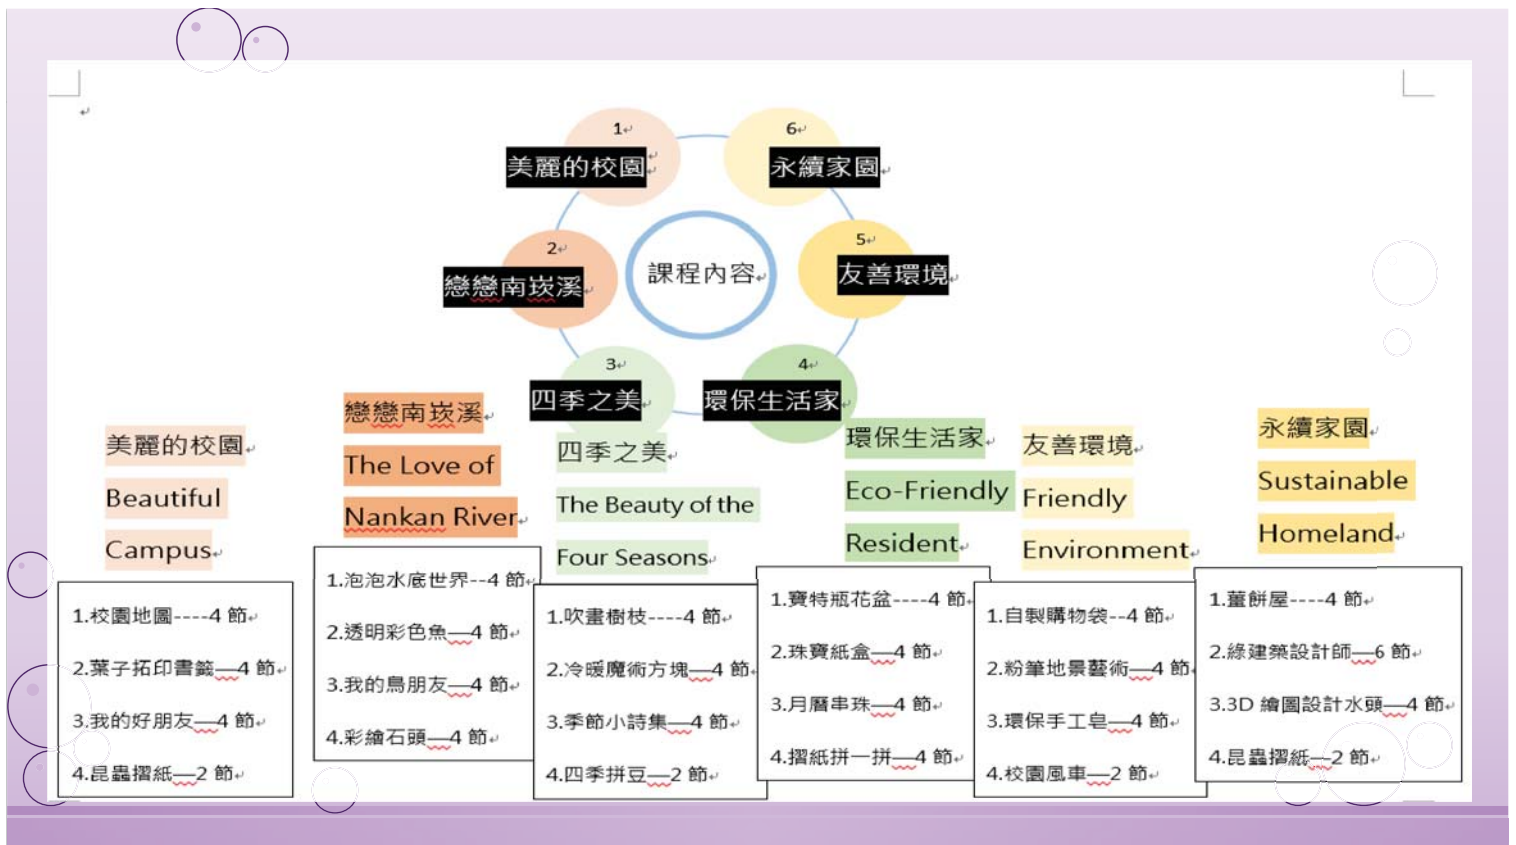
課程內容

1
美麗的校園

6
永續家園

2
戀戀南崁溪

5
友善環境

3
四季之美

4
環保生活家

美麗的校園
Beautiful
Campus

1.校園地圖----4 節
2.葉子拓印書籤—4 節
3.我的好朋友—4 節
4.昆蟲摺紙—2 節

戀戀南崁溪
The Love of
Nankan River

1.泡泡水底世界--4 節
2.透明彩色魚—4 節
3.我的鳥朋友—4 節
4.彩繪石頭—4 節

四季之美
The Beauty of the
Four Seasons

1.吹畫樹枝----4 節
2.冷暖魔術方塊—4 節
3.季節小詩集—4 節
4.四季拼豆—2 節

環保生活家
Eco-Friendly
Resident

1.寶特瓶花盆----4 節
2.珠寶紙盒—4 節
3.月曆串珠—4 節
4.摺紙拼一拼—4 節

友善環境
Friendly
Environment

1.自製購物袋--4 節
2.粉筆地景藝術—4 節
3.環保手工皂—4 節
4.校園風車—2 節

永續家園
Sustainable
Homeland

1.薑餅屋----4 節
2.綠建築設計師—6 節
3.3D 繪圖設計水頭—4 節
4.昆蟲摺紙—2 節